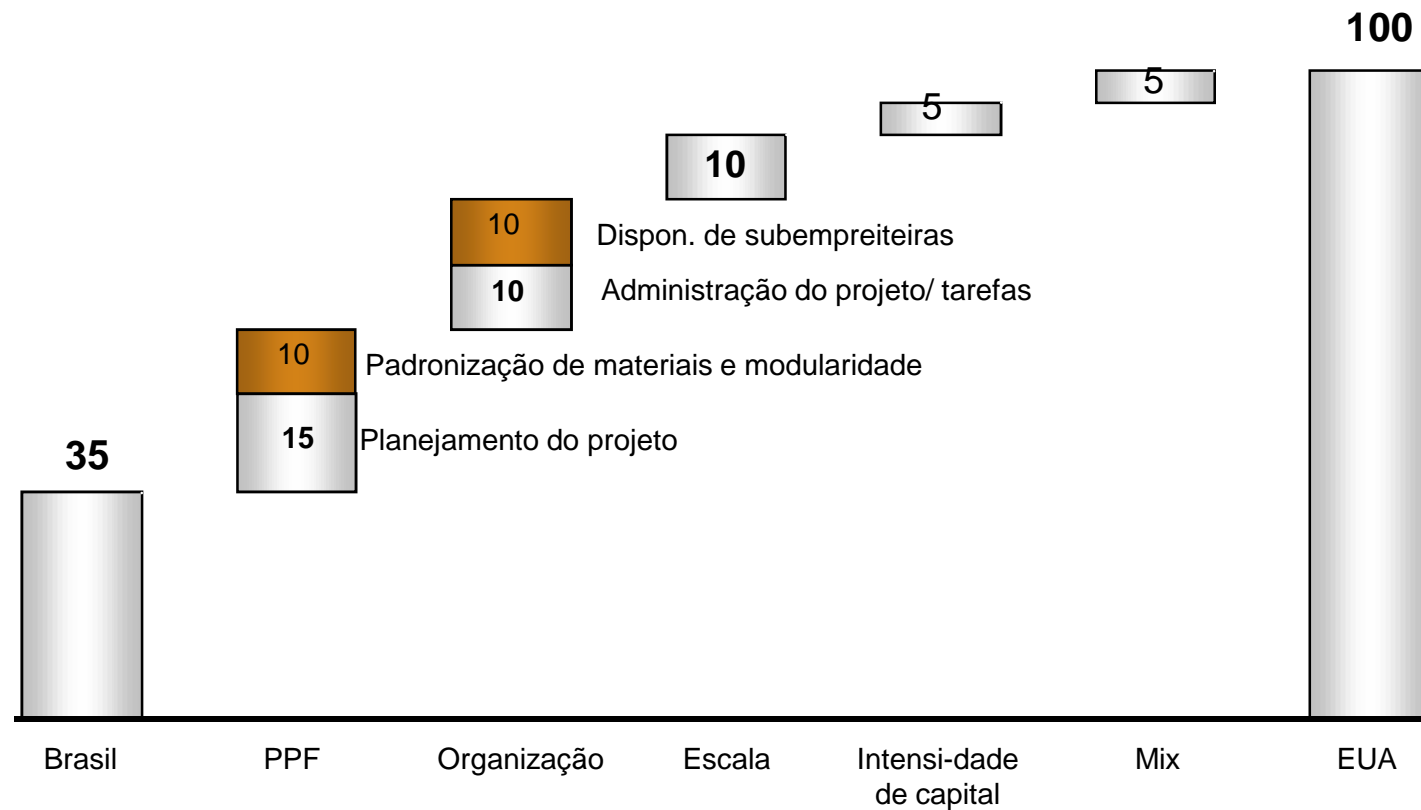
100

5

5

10

10

Dispon. de subempreiteiras

10

Administração do projeto/ tarefas

10

Padronização de materiais e modularidade

15

Planejamento do projeto

35

Brasil

PPF

Organização

Escala

Intensi-dade de capital

Mix

EUA